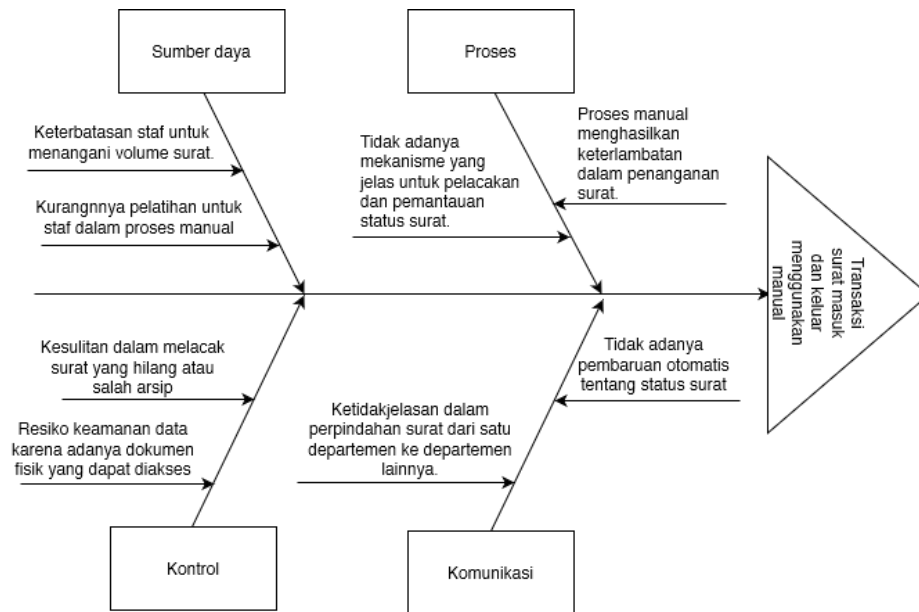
Sumber daya

Proses

Keterbatasan staf untuk menangani volume surat.

Kurangnnya pelatihan untuk staf dalam proses manual

Tidak adanya mekanisme yang jelas untuk pelacakan dan pemantauan status surat.

Proses manual menghasilkan keterlambatan dalam penanganan surat.

Transaksi surat masuk dan keluar menggunakan manual

Kesulitan dalam melacak surat yang hilang atau salah arsip

Resiko keamanan data karena adanya dokumen fisik yang dapat diakses

Ketidakjelasan dalam perpindahan surat dari satu departemen ke departemen lainnya.

Tidak adanya pembaruan otomatis tentang status surat

Kontrol

Komunikasi